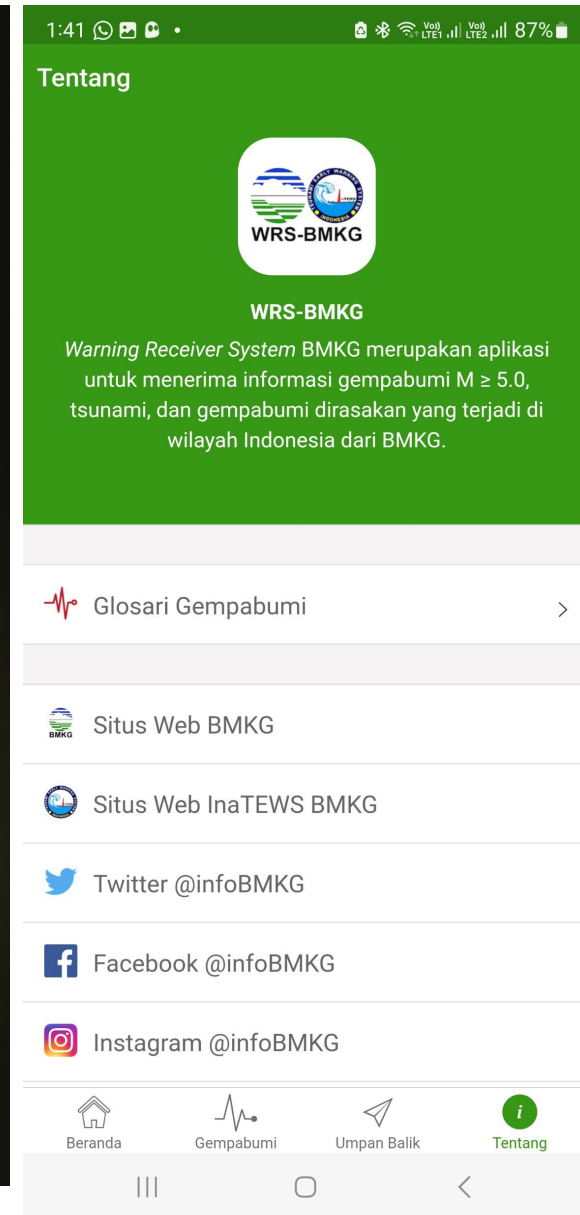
1:41 87%

Tentang

WRS-BMKG

WRS-BMKG

*Warning Receiver System* BMKG merupakan aplikasi untuk menerima informasi gempabumi M ≥ 5.0, tsunami, dan gempabumi dirasakan yang terjadi di wilayah Indonesia dari BMKG.

Glosari Gempabumi

BMKG

Situs Web BMKG

Situs Web InaTEWS BMKG

Twitter @infoBMKG

Facebook @infoBMKG

Instagram @infoBMKG

Beranda Gempabumi Umpan Balik Tentang